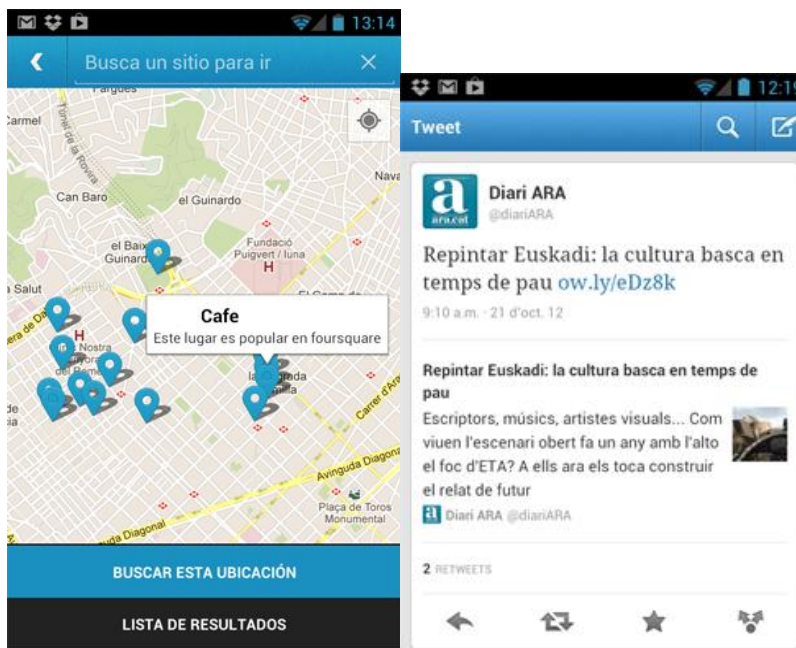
13:14

Busca un sitio para ir

Fargues
Carmel
Túnel de la Rovira
Can Baro
el Guinardó
Nava
el Baix Guinardó
Fundació Puigvert / Iuna
H
Salut
El Camp de
Cafe
Este lugar es popular en foursquare
H
Nostra
Carrer d'Ar
de
Avinguda Diagonal
Plaça de Toros Monumental
Diagonal

BUSCAR ESTA UBICACIÓN

LISTA DE RESULTADOS

12:1

Tweet

Diari ARA
@diariARA

Repintar Euskadi: la cultura basca en temps de pau ow.ly/eDz8k

9:10 a.m. · 21 d'oct. 12

Repintar Euskadi: la cultura basca en temps de pau

Escriptors, músics, artistes visuals... Com viuen l'escenari obert fa un any amb l'alto el foc d'ETA? A ells ara els toca construir el relat de futur

Diari ARA @diariARA

2 RETWEETS